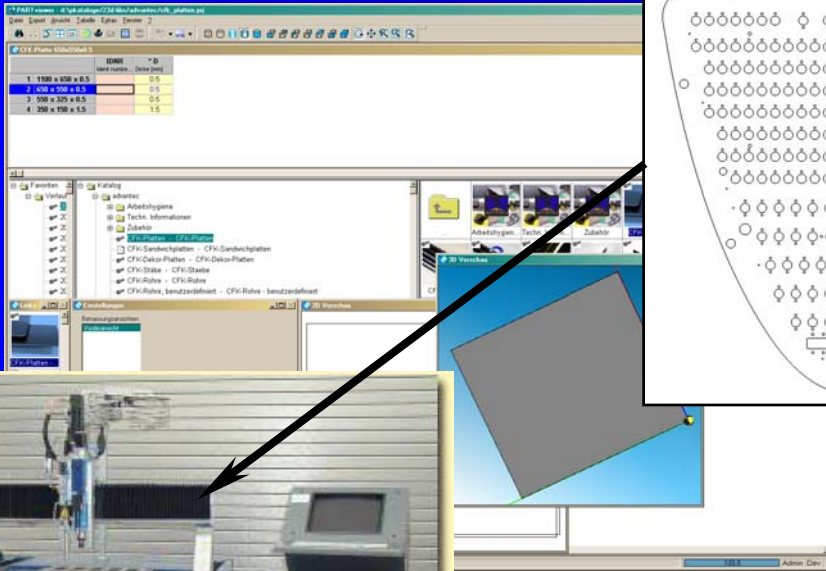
PARTviewer - d:\pkataloge\23d-libs\advantec\cfk_platten.prj

Datei Export Ansicht Tabelle Extras Fenster ?

CFK-Platte 650x550x0.5

| | IDNR | D |
|---|---|---|
| | Ident Nummer | Dicke [mm] |
| 1 | 1100 x 650 x 0.5 | 0.5 |
| 2 | 650 x 550 x 0.5 | 0.5 |
| 3 | 550 x 325 x 0.5 | 0.5 |
| 4 | 350 x 150 x 1.5 | 1.5 |

Favoriten
Verlauf

Katalog
advantec
Arbeitshygiene
Techn. Informationen
Zubehör
CFK-Platten - CFK-Platten
CFK-Sandwichplatten - CFK-Sandwichplatten
CFK-Dekor-Platten - CFK-Dekor-Platten
CFK-Stäbe - CFK-Staebe
CFK-Rohre - CFK-Rohre
CFK-Rohre, benutzerdefiniert - CFK-Rohre - benutzerdefiniert

Arbeitshygien...
Techn...
Zubehör
CF

Links
CFK-Platten
Einstellungen
Benennungsansichten
Voreinstellung
2D Vorschau
3D Vorschau

Admin Dev